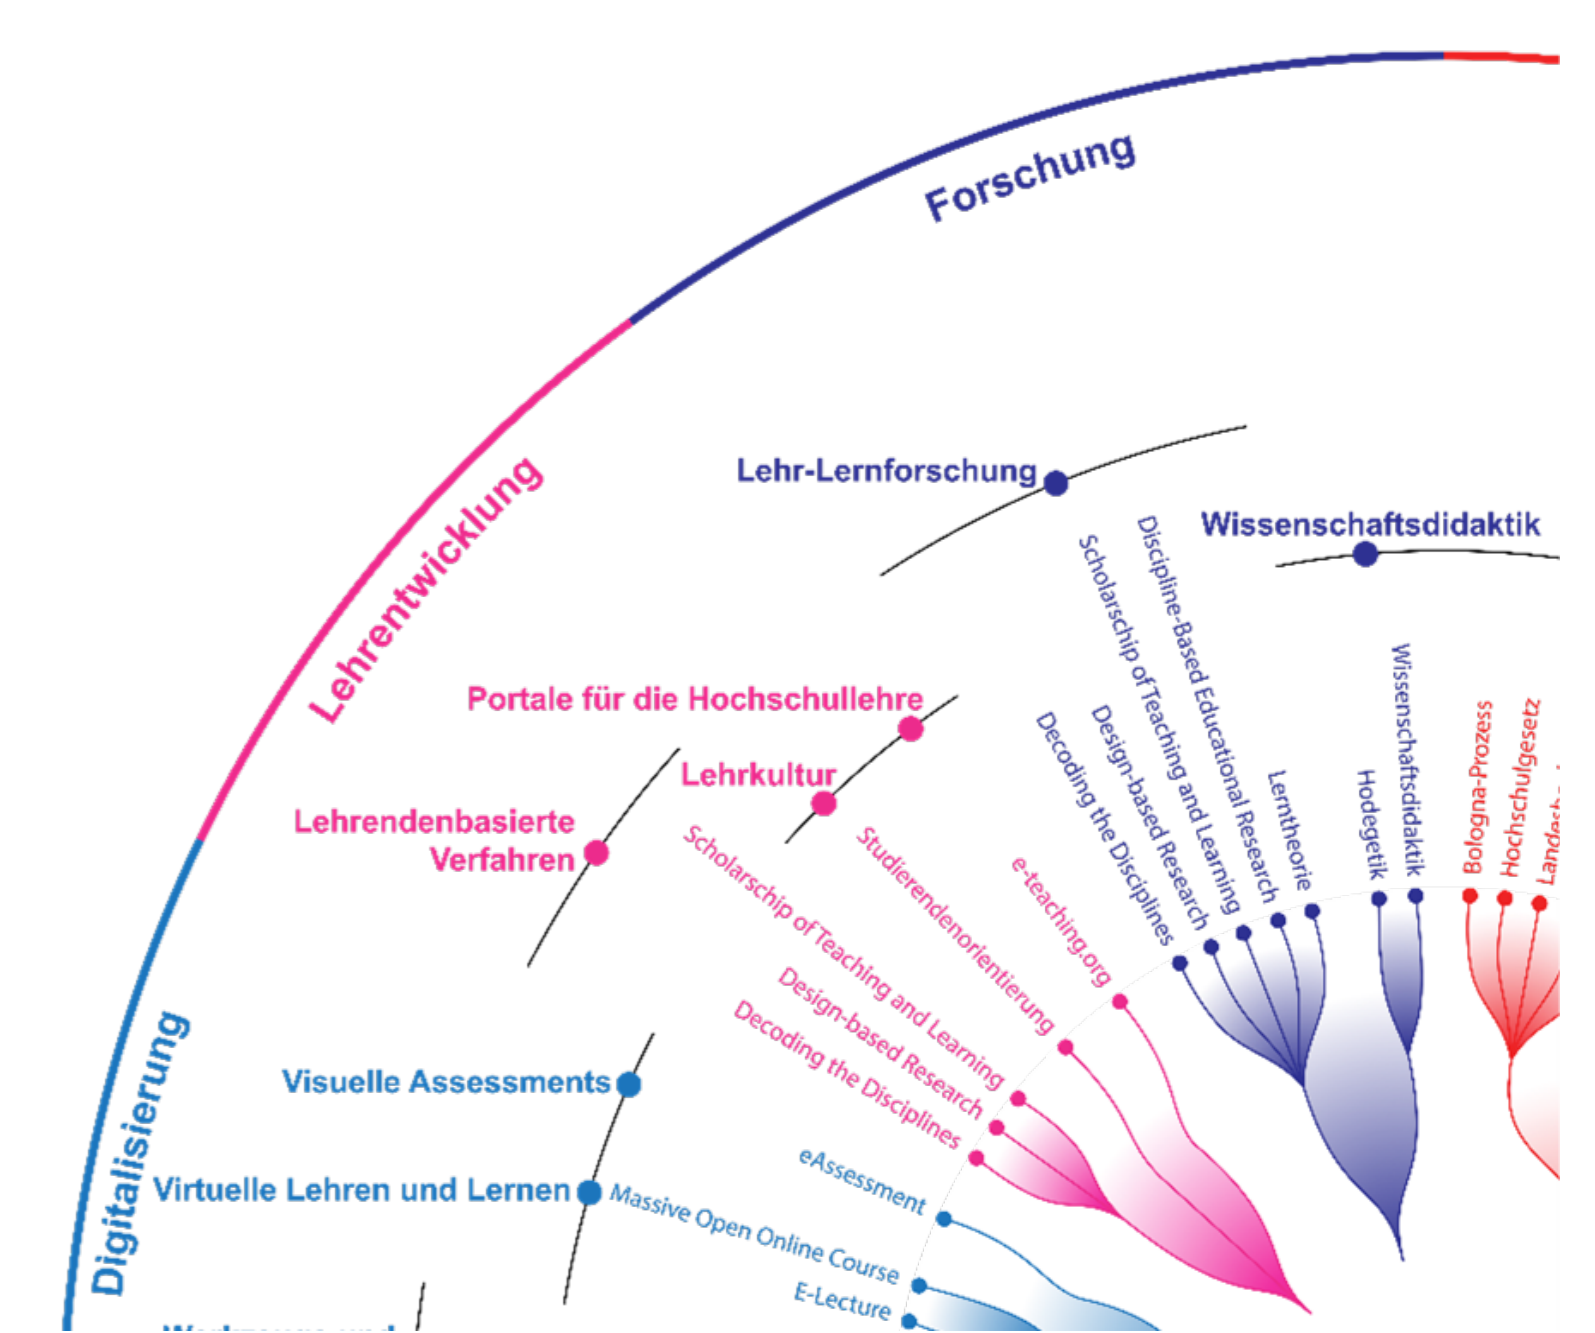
Forschung

Lehrentwicklung

Digitalisierung

Lehr-Lernforschung

Wissenschaftsdidaktik

Portale für die Hochschullehre

Lehrkultur

Lehrendenbasierte Verfahren

Visuelle Assessments

Virtuelle Lehren und Lernen

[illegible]

Discipline-Based Educational Research

Scholarschip of Teaching and Learning

Design-based Research

Decoding the Disciplines

Lerntheorie

Hodegetik

Wissenschaftsdidaktik

Bologna-Prozess

Hochschulgesetz

Land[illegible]

Studierendenorientierung

e-teaching.org

Scholarschip of Teaching and Learning

Design-based Research

Decoding the Disciplines

eAssessment

Massive Open Online Course

E-Lecture